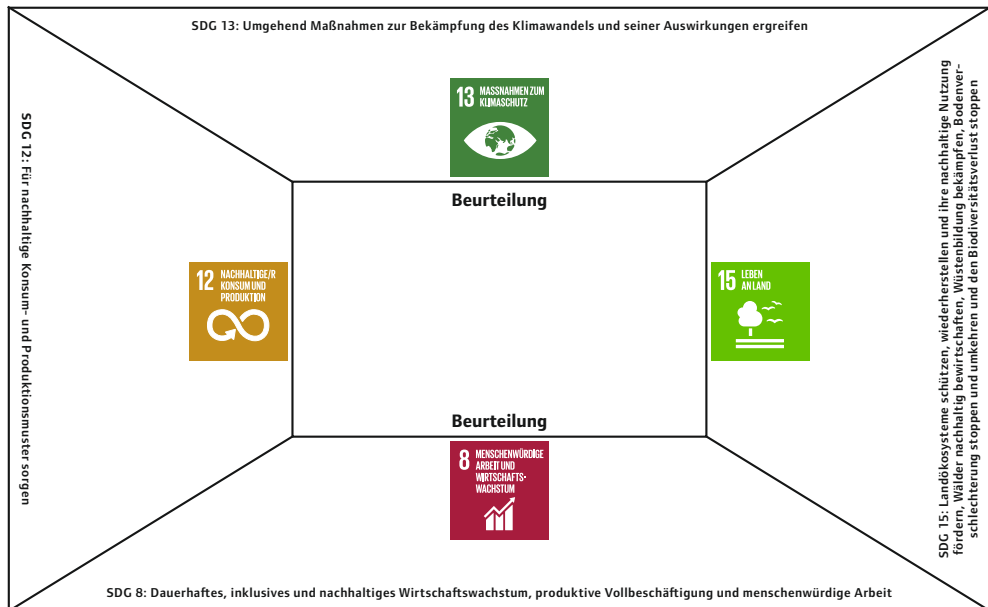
SDG 13: Umgehend Maßnahmen zur Bekämpfung des Klimawandels und seiner Auswirkungen ergreifen

SDG 12: Für nachhaltige Konsum- und Produktionsmuster sorgen

13 MASSNAHMEN ZUM KLIMASCHUTZ

Beurteilung

12 NACHHALTIGE/R KONSUM UND PRODUKTION

15 LEBEN AN LAND

Beurteilung

8 MENSCHENWÜRDIGE ARBEIT UND WIRTSCHAFTSWACHSTUM

SDG 15: Landökosysteme schützen, wiederherstellen und ihre nachhaltige Nutzung fördern, Wälder nachhaltig bewirtschaften, Wüstenbildung bekämpfen, Bodenverschlechterung stoppen und umkehren und den Biodiversitätsverlust stoppen

SDG 8: Dauerhaftes, inklusives und nachhaltiges Wirtschaftswachstum, produktive Vollbeschäftigung und menschenwürdige Arbeit